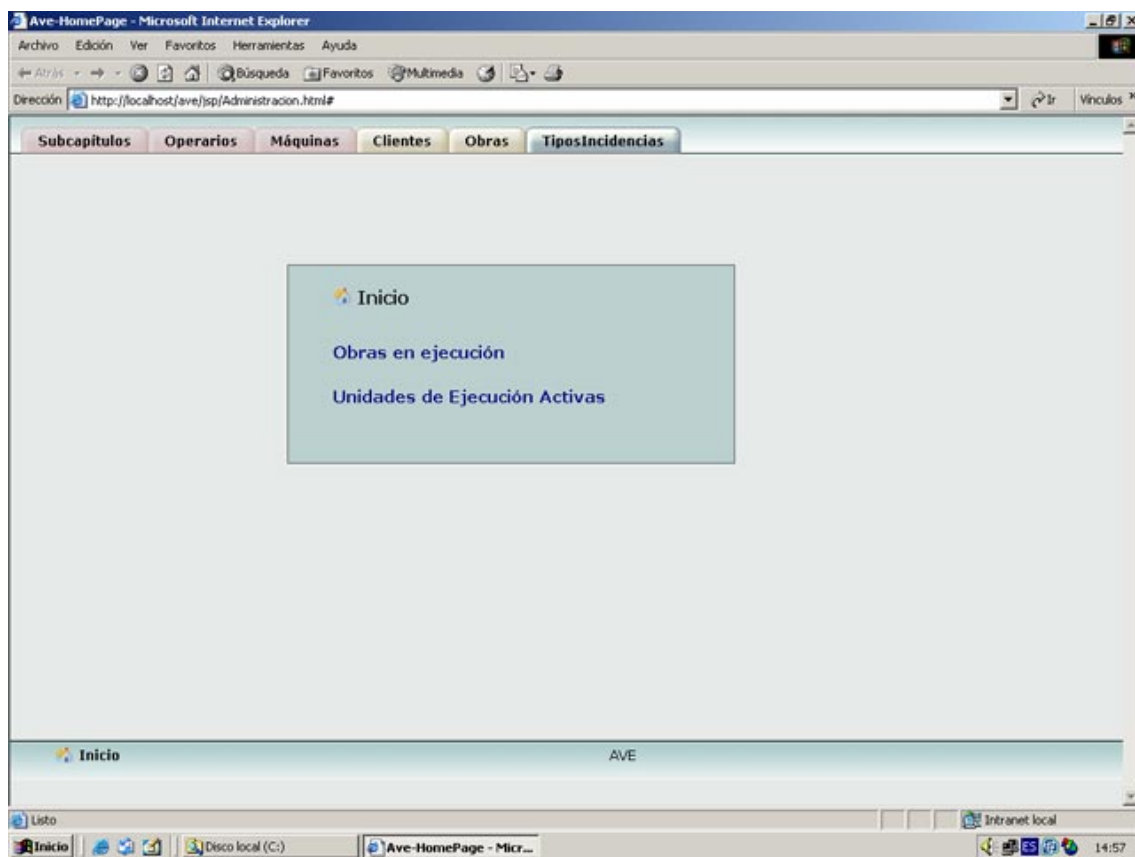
Ave-HomePage - Microsoft Internet Explorer

Archivo Edición Ver Favoritos Herramientas Ayuda

Atrás Búsqueda Favoritos Multimedia

Dirección http://localhost/ave/jsp/Administracion.html#

Ir Vínculos

Subcapítulos Operarios Máquinas Clientes Obras TiposIncidencias

Inicio

Obras en ejecución

Unidades de Ejecución Activas

Inicio AVE

Listo

Intranet local

Inicio Disco local (C:) Ave-HomePage - Micr...

14:57